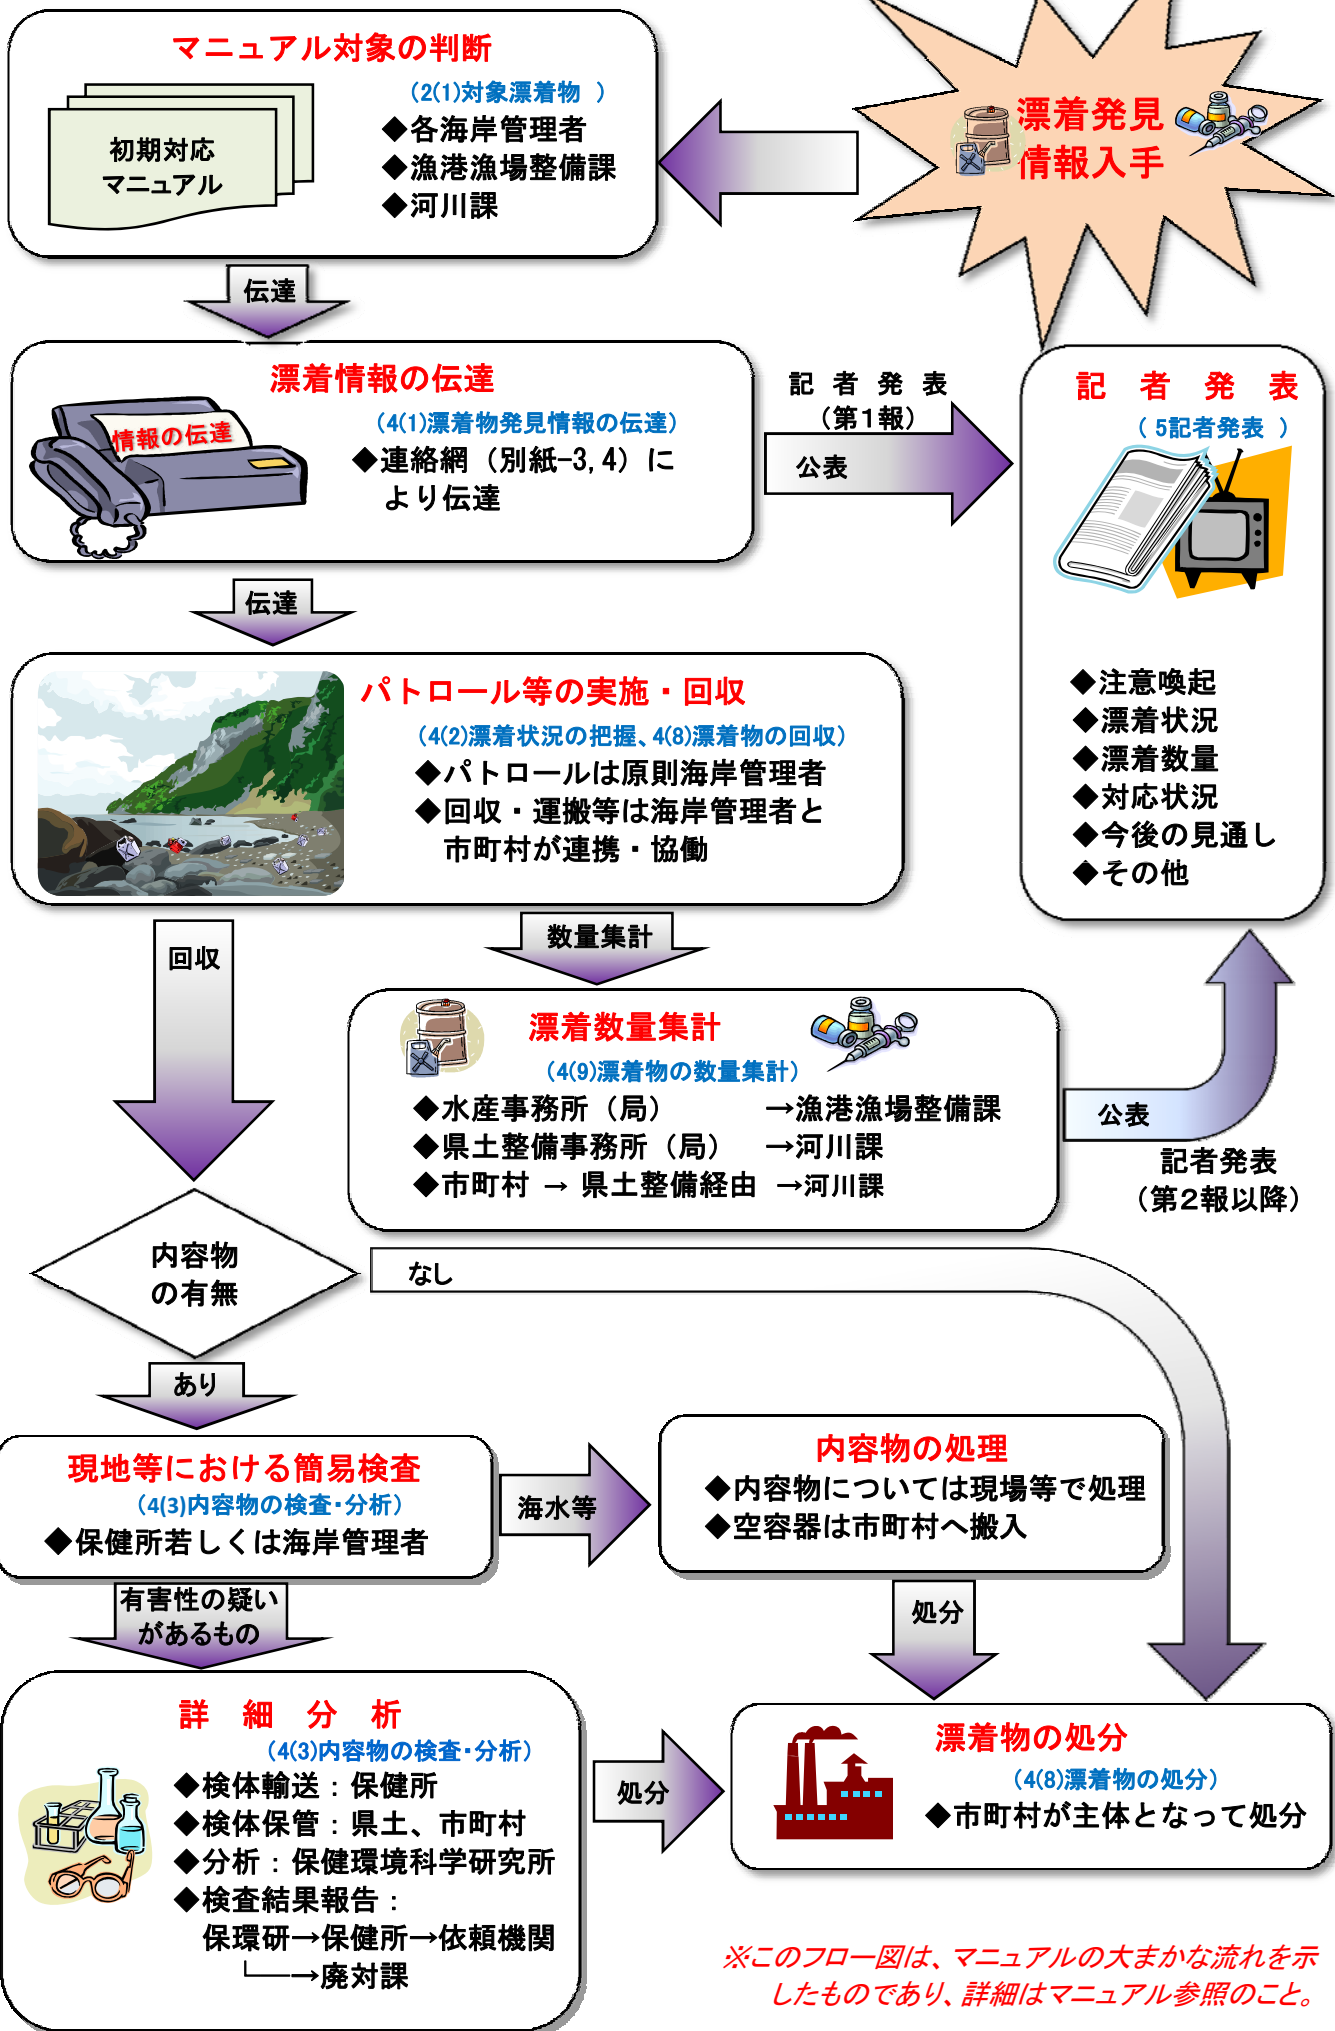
マニュアル対象の判断

初期対応
マニュアル

（2(1)対象漂着物　）
◆各海岸管理者
◆漁港漁場整備課
◆河川課

漂着発見
情報入手

伝達

漂着情報の伝達

情報の伝達

（4(1)漂着物発見情報の伝達）
◆連絡網（別紙-3, 4）により伝達

記　者　発　表
（第1報）
公表

記　者　発　表
（5記者発表　）

◆注意喚起
◆漂着状況
◆漂着数量
◆対応状況
◆今後の見通し
◆その他

伝達

パトロール等の実施・回収
（4(2)漂着状況の把握、4(8)漂着物の回収）
◆パトロールは原則海岸管理者
◆回収・運搬等は海岸管理者と市町村が連携・協働

回収

数量集計

漂着数量集計
（4(9)漂着物の数量集計）
◆水産事務所（局）　→漁港漁場整備課
◆県土整備事務所（局）　→河川課
◆市町村 → 県土整備経由　→河川課

公表
記者発表
（第2報以降）

内容物
の有無

なし

あり

現地等における簡易検査
（4(3)内容物の検査・分析）
◆保健所若しくは海岸管理者

海水等

内容物の処理
◆内容物については現場等で処理
◆空容器は市町村へ搬入

有害性の疑い
があるもの

処分

詳　細　分　析
（4(3)内容物の検査・分析）
◆検体輸送：保健所
◆検体保管：県土、市町村
◆分析：保健環境科学研究所
◆検査結果報告：
保環研→保健所→依頼機関
└──→廃対課

処分

漂着物の処分
（4(8)漂着物の処分）
◆市町村が主体となって処分

※このフロー図は、マニュアルの大まかな流れを示したものであり、詳細はマニュアル参照のこと。